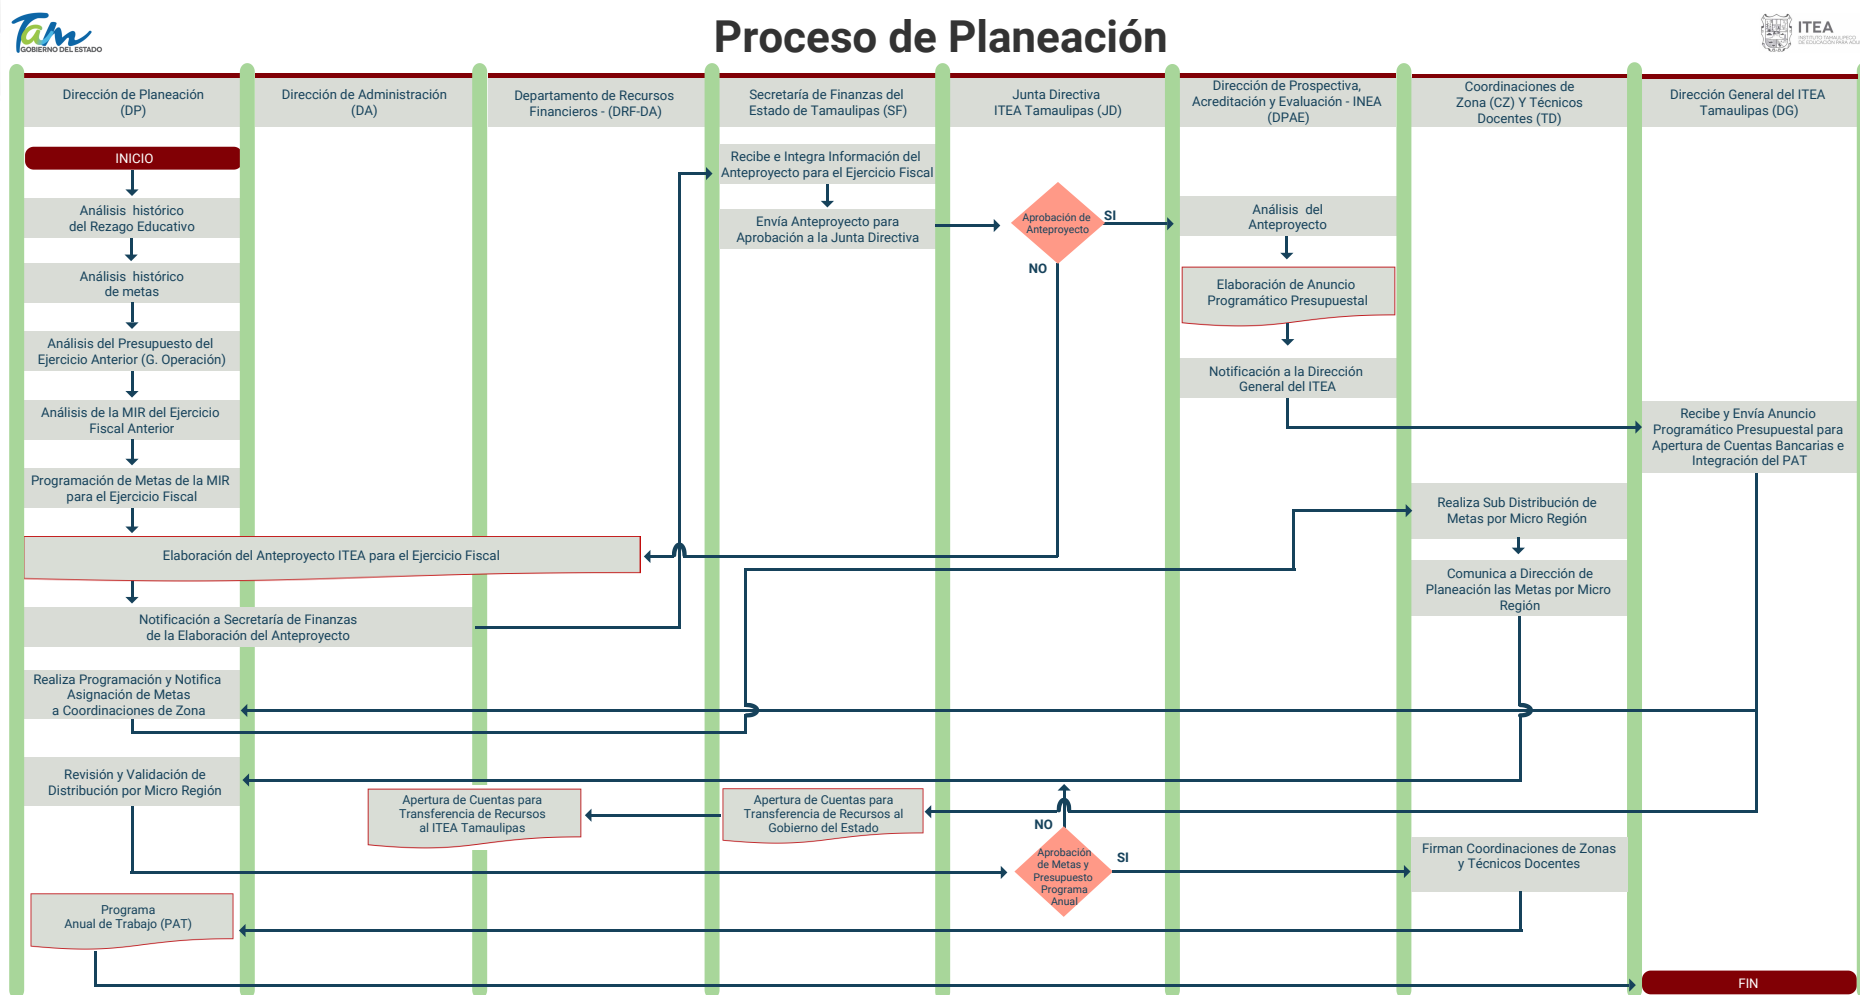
Tam GOBIERNO DEL ESTADO

Proceso de Planeación

ITEA INSTITUTO TAMAULIPECO DE EDUCACIÓN PARA ADULTOS

Dirección de Planeación (DP)

Dirección de Administración (DA)

Departamento de Recursos Financieros - (DRF-DA)

Secretaría de Finanzas del Estado de Tamaulipas (SF)

Junta Directiva ITEA Tamaulipas (JD)

Dirección de Prospectiva, Acreditación y Evaluación - INEA (DPAE)

Coordinaciones de Zona (CZ) Y Técnicos Docentes (TD)

Dirección General del ITEA Tamaulipas (DG)

INICIO

Análisis histórico del Rezago Educativo

Análisis histórico de metas

Análisis del Presupuesto del Ejercicio Anterior (G. Operación)

Análisis de la MIR del Ejercicio Fiscal Anterior

Programación de Metas de la MIR para el Ejercicio Fiscal

Elaboración del Anteproyecto ITEA para el Ejercicio Fiscal

Notificación a Secretaría de Finanzas de la Elaboración del Anteproyecto

Realiza Programación y Notifica Asignación de Metas a Coordinaciones de Zona

Revisión y Validación de Distribución por Micro Región

Programa Anual de Trabajo (PAT)

Recibe e Integra Información del Anteproyecto para el Ejercicio Fiscal

Envía Anteproyecto para Aprobación a la Junta Directiva

Aprobación de Anteproyecto

SI

NO

Análisis del Anteproyecto

Elaboración de Anuncio Programático Presupuestal

Notificación a la Dirección General del ITEA

Recibe y Envía Anuncio Programático Presupuestal para Apertura de Cuentas Bancarias e Integración del PAT

Realiza Sub Distribución de Metas por Micro Región

Comunica a Dirección de Planeación las Metas por Micro Región

Apertura de Cuentas para Transferencia de Recursos al ITEA Tamaulipas

Apertura de Cuentas para Transferencia de Recursos al Gobierno del Estado

NO

Aprobación de Metas y Presupuesto Programa Anual

SI

Firman Coordinaciones de Zonas y Técnicos Docentes

FIN